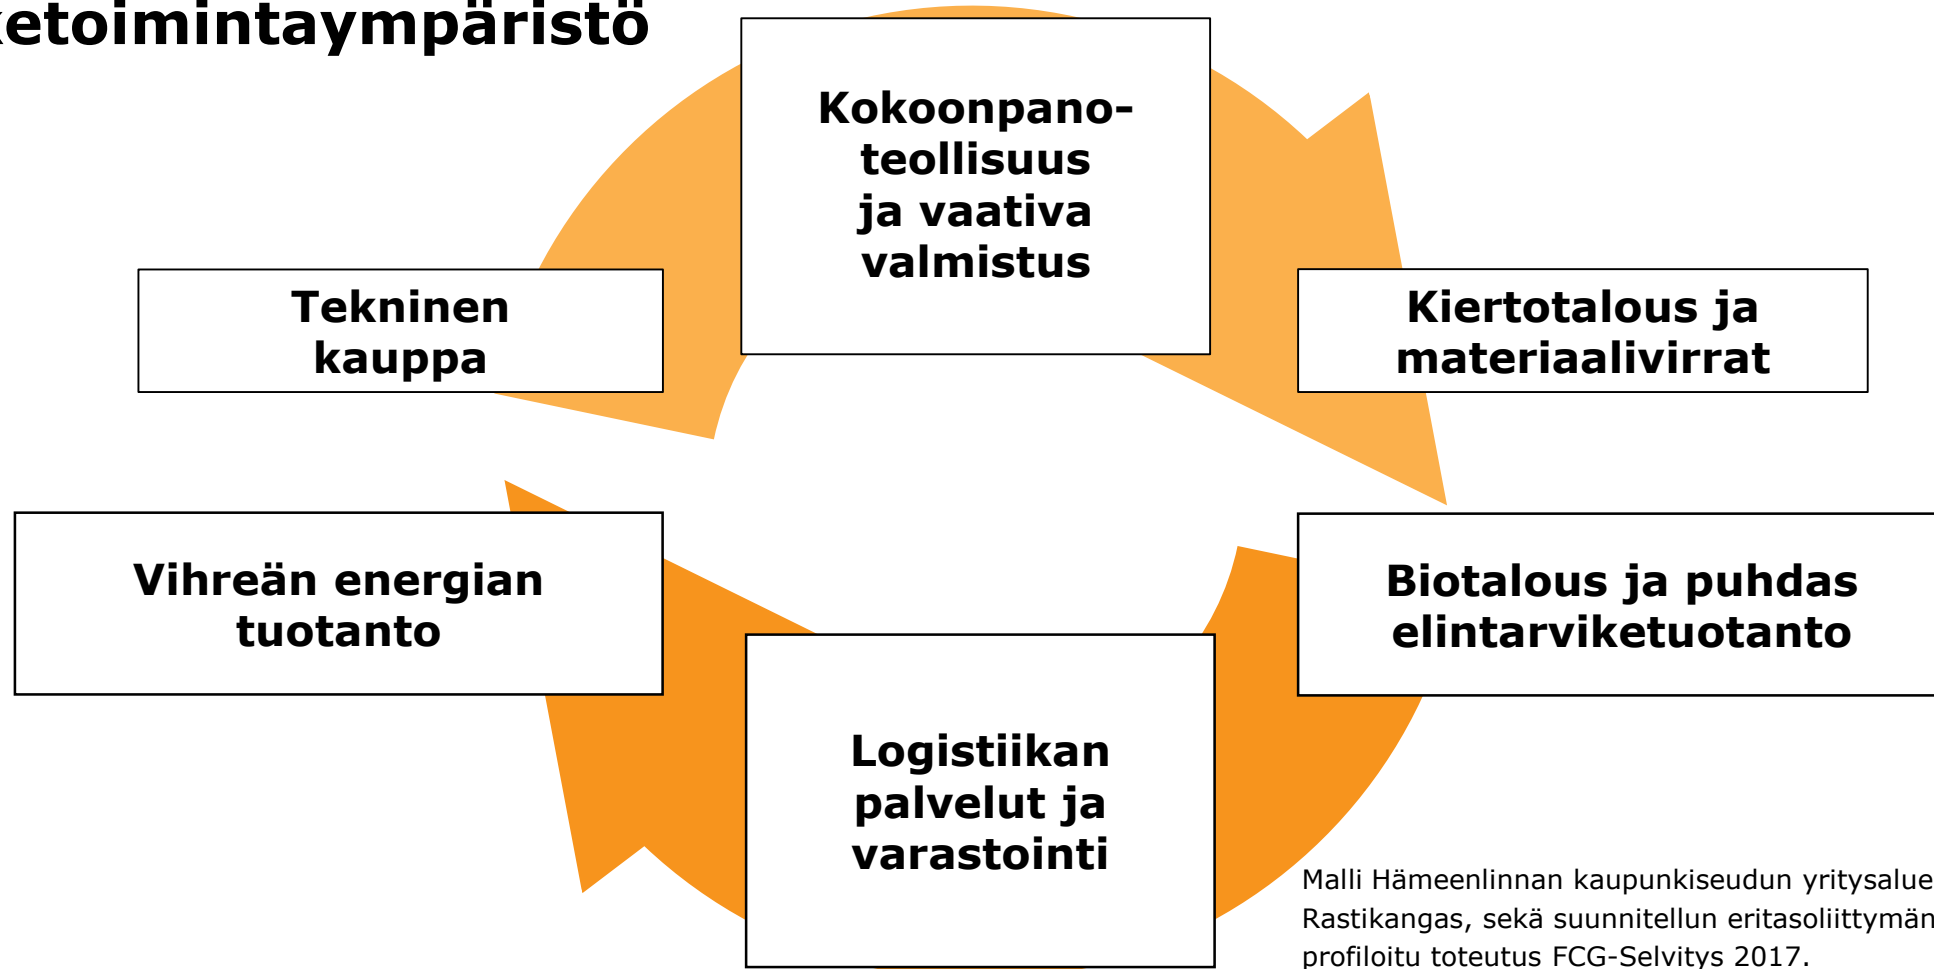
etoimintaympäristö

Kokoonpanoteollisuus ja vaativa valmistus

Tekninen kauppa

Kiertotalous ja materiaalivirrat

Vihreän energian tuotanto

Biotalous ja puhdas elintarviketuotanto

Logistiikan palvelut ja varastointi

Malli Hämeenlinnan kaupunkiseudun yritysalue Rastikangas, sekä suunnitellun eritasoliittymän profiloitu toteutus FCG-Selvitys 2017.